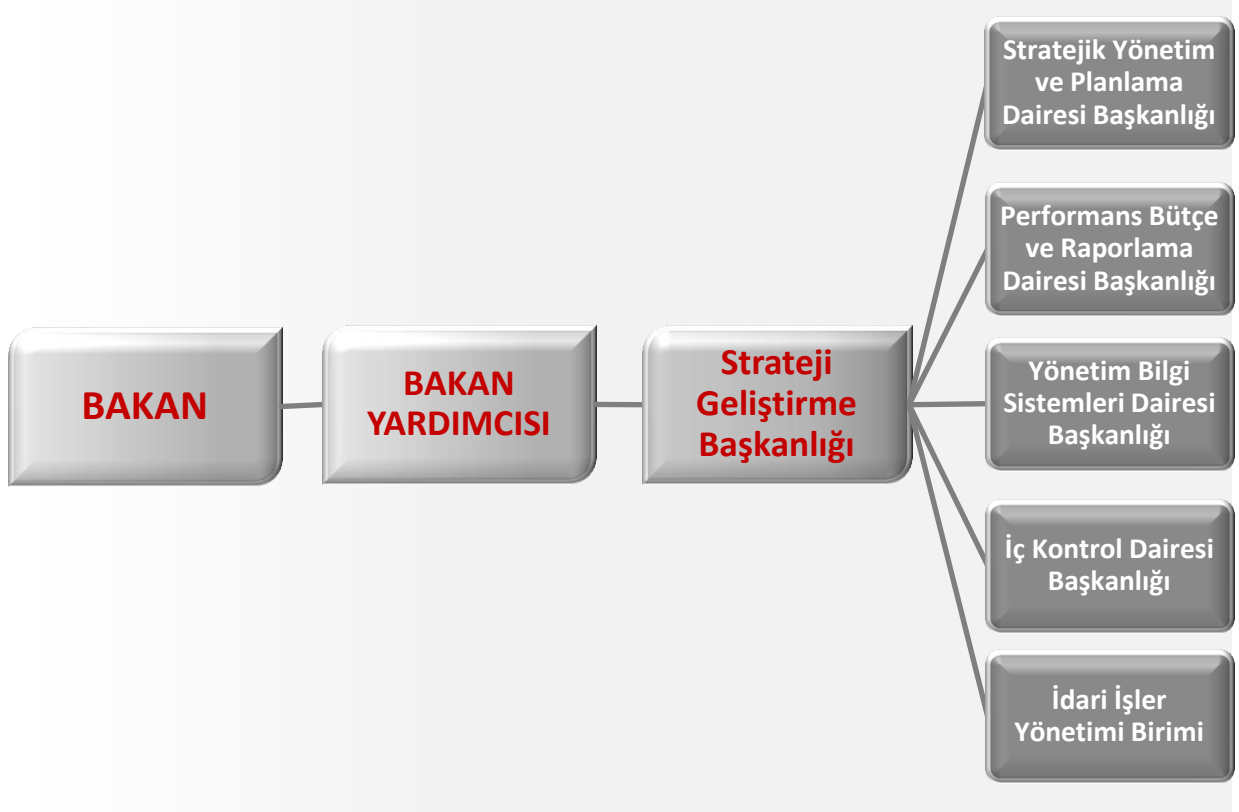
BAKAN

BAKAN YARDIMCISI

Strateji Geliştirme Başkanlığı

Stratejik Yönetim ve Planlama Dairesi Başkanlığı

Performans Bütçe ve Raporlama Dairesi Başkanlığı

Yönetim Bilgi Sistemleri Dairesi Başkanlığı

İç Kontrol Dairesi Başkanlığı

İdari İşler Yönetimi Birimi